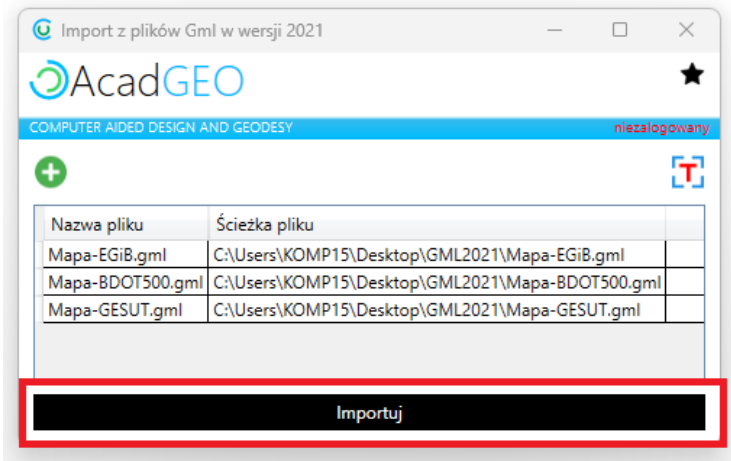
Import z plików Gml w wersji 2021

AcadGEO

COMPUTER AIDED DESIGN AND GEODESY

niezalogowany

| Nazwa pliku | Ścieżka pliku |
|---|---|
| Mapa-EGiB.gml | C:\Users\KOMP15\Desktop\GML2021\Mapa-EGiB.gml |
| Mapa-BDOT500.gml | C:\Users\KOMP15\Desktop\GML2021\Mapa-BDOT500.gml |
| Mapa-GESUT.gml | C:\Users\KOMP15\Desktop\GML2021\Mapa-GESUT.gml |

Importuj